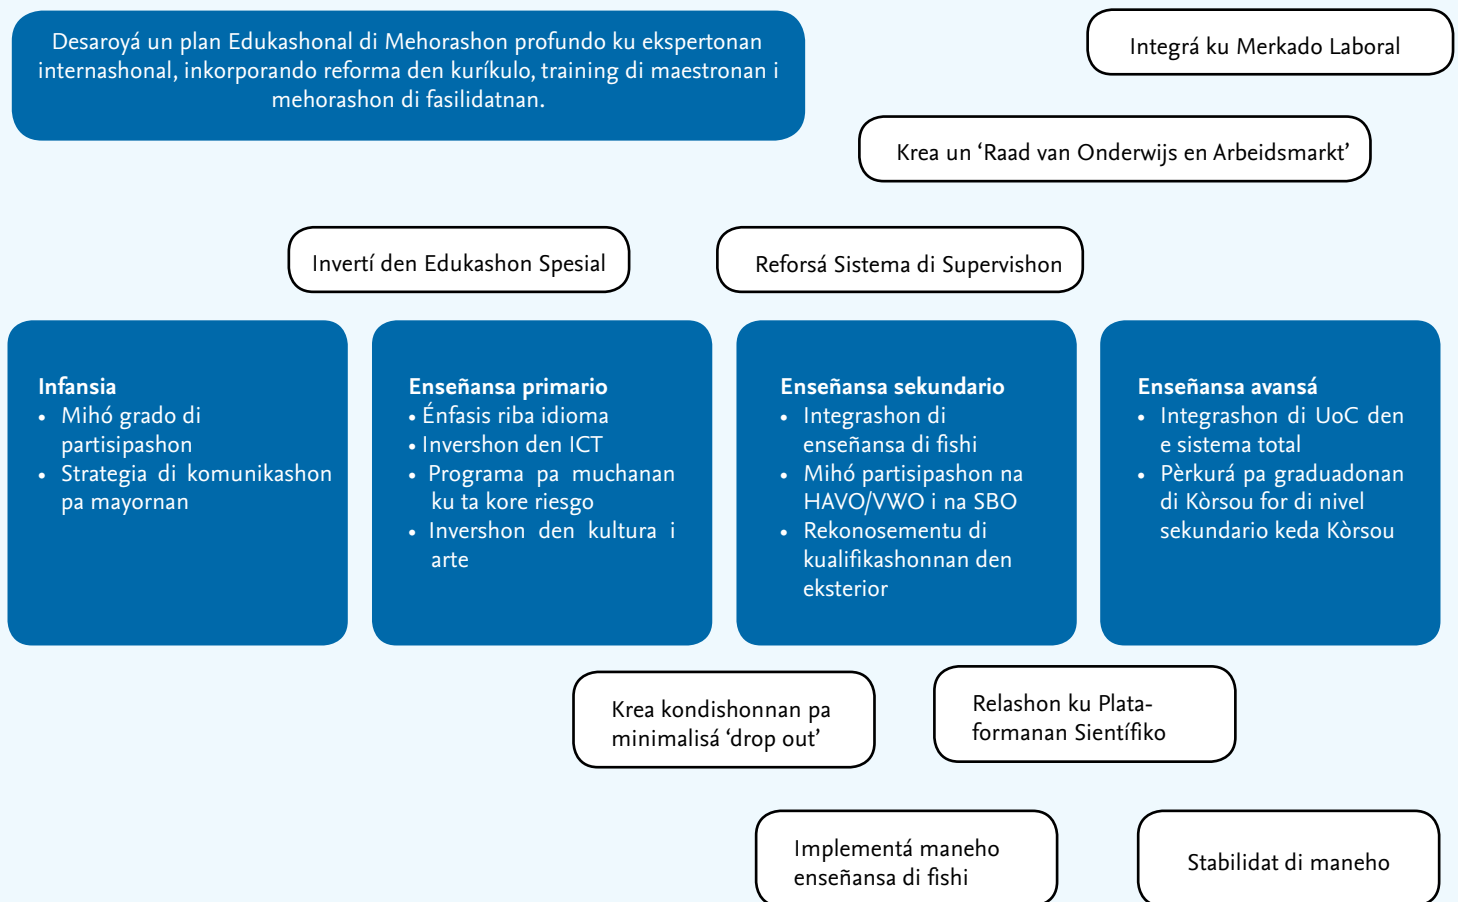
Desaroyá un plan Edukashonal di Mehorashon profundo ku ekspertonan internashonal, inkorporando reforma den kuríkulo, training di maestronan i mehorashon di fasilidatnan.

Integrá ku Merkado Laboral

Krea un ‘Raad van Onderwijs en Arbeidsmarkt’

Invertí den Edukashon Spesial

Reforsá Sistema di Supervishon

Infansia
• Mihó grado di partisipashon
• Strategia di komunikashon pa mayornan

Enseñansa primario
• Énfasis riba idioma
• Invershon den ICT
• Programa pa muchanan ku ta kore riesgo
• Invershon den kultura i arte

Enseñansa sekundario
• Integrashon di enseñansa di fishi
• Mihó partisipashon na HAVO/VWO i na SBO
• Rekonosementu di kualifikashonnan den eksterior

Enseñansa avansá
• Integrashon di UoC den e sistema total
• Pèrkurá pa graduadonan di Kòrsou for di nivel sekundario keda Kòrsou

Krea kondishonnan pa minimalisá ‘drop out’

Relashon ku Plataformanan Sientífiko

Implementá maneho enseñansa di fishi

Stabilidat di maneho